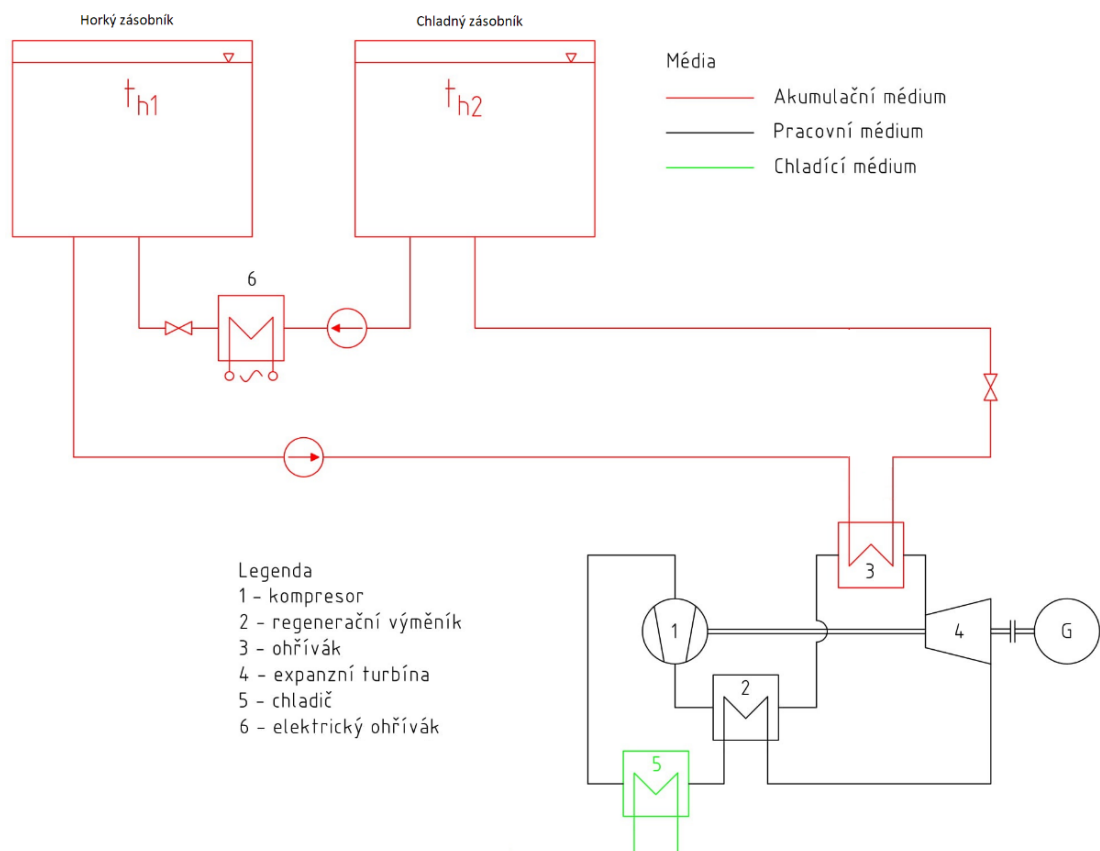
Horký zásobník

$t_{h1}$

Chladný zásobník

$t_{h2}$

Média
Akumulační médium
Pracovní médium
Chladící médium

6

3

1

4

G

2

5

Legenda
1 - kompresor
2 - regenerační výměník
3 - ohřívák
4 - expanzní turbína
5 - chladič
6 - elektrický ohřívák